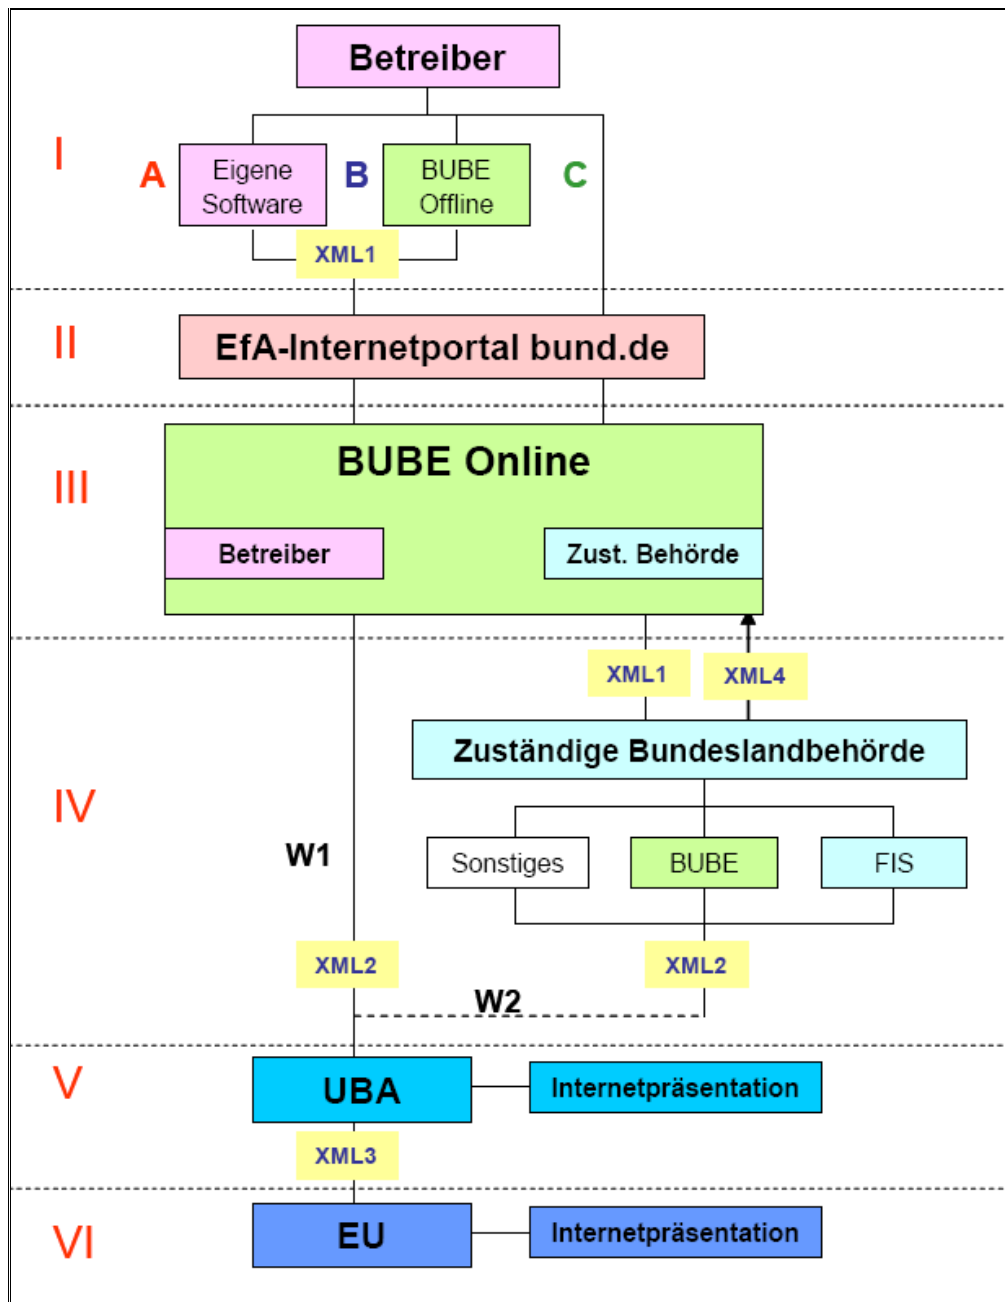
Betreiber

I

A Eigene Software

B BUBE Offline

C

XML1

II

EfA-Internetportal bund.de

III

BUBE Online

Betreiber

Zust. Behörde

XML1

XML4

Zuständige Bundeslandbehörde

IV

W1

Sonstiges

BUBE

FIS

XML2

XML2

W2

V

UBA

Internetpräsentation

XML3

VI

EU

Internetpräsentation